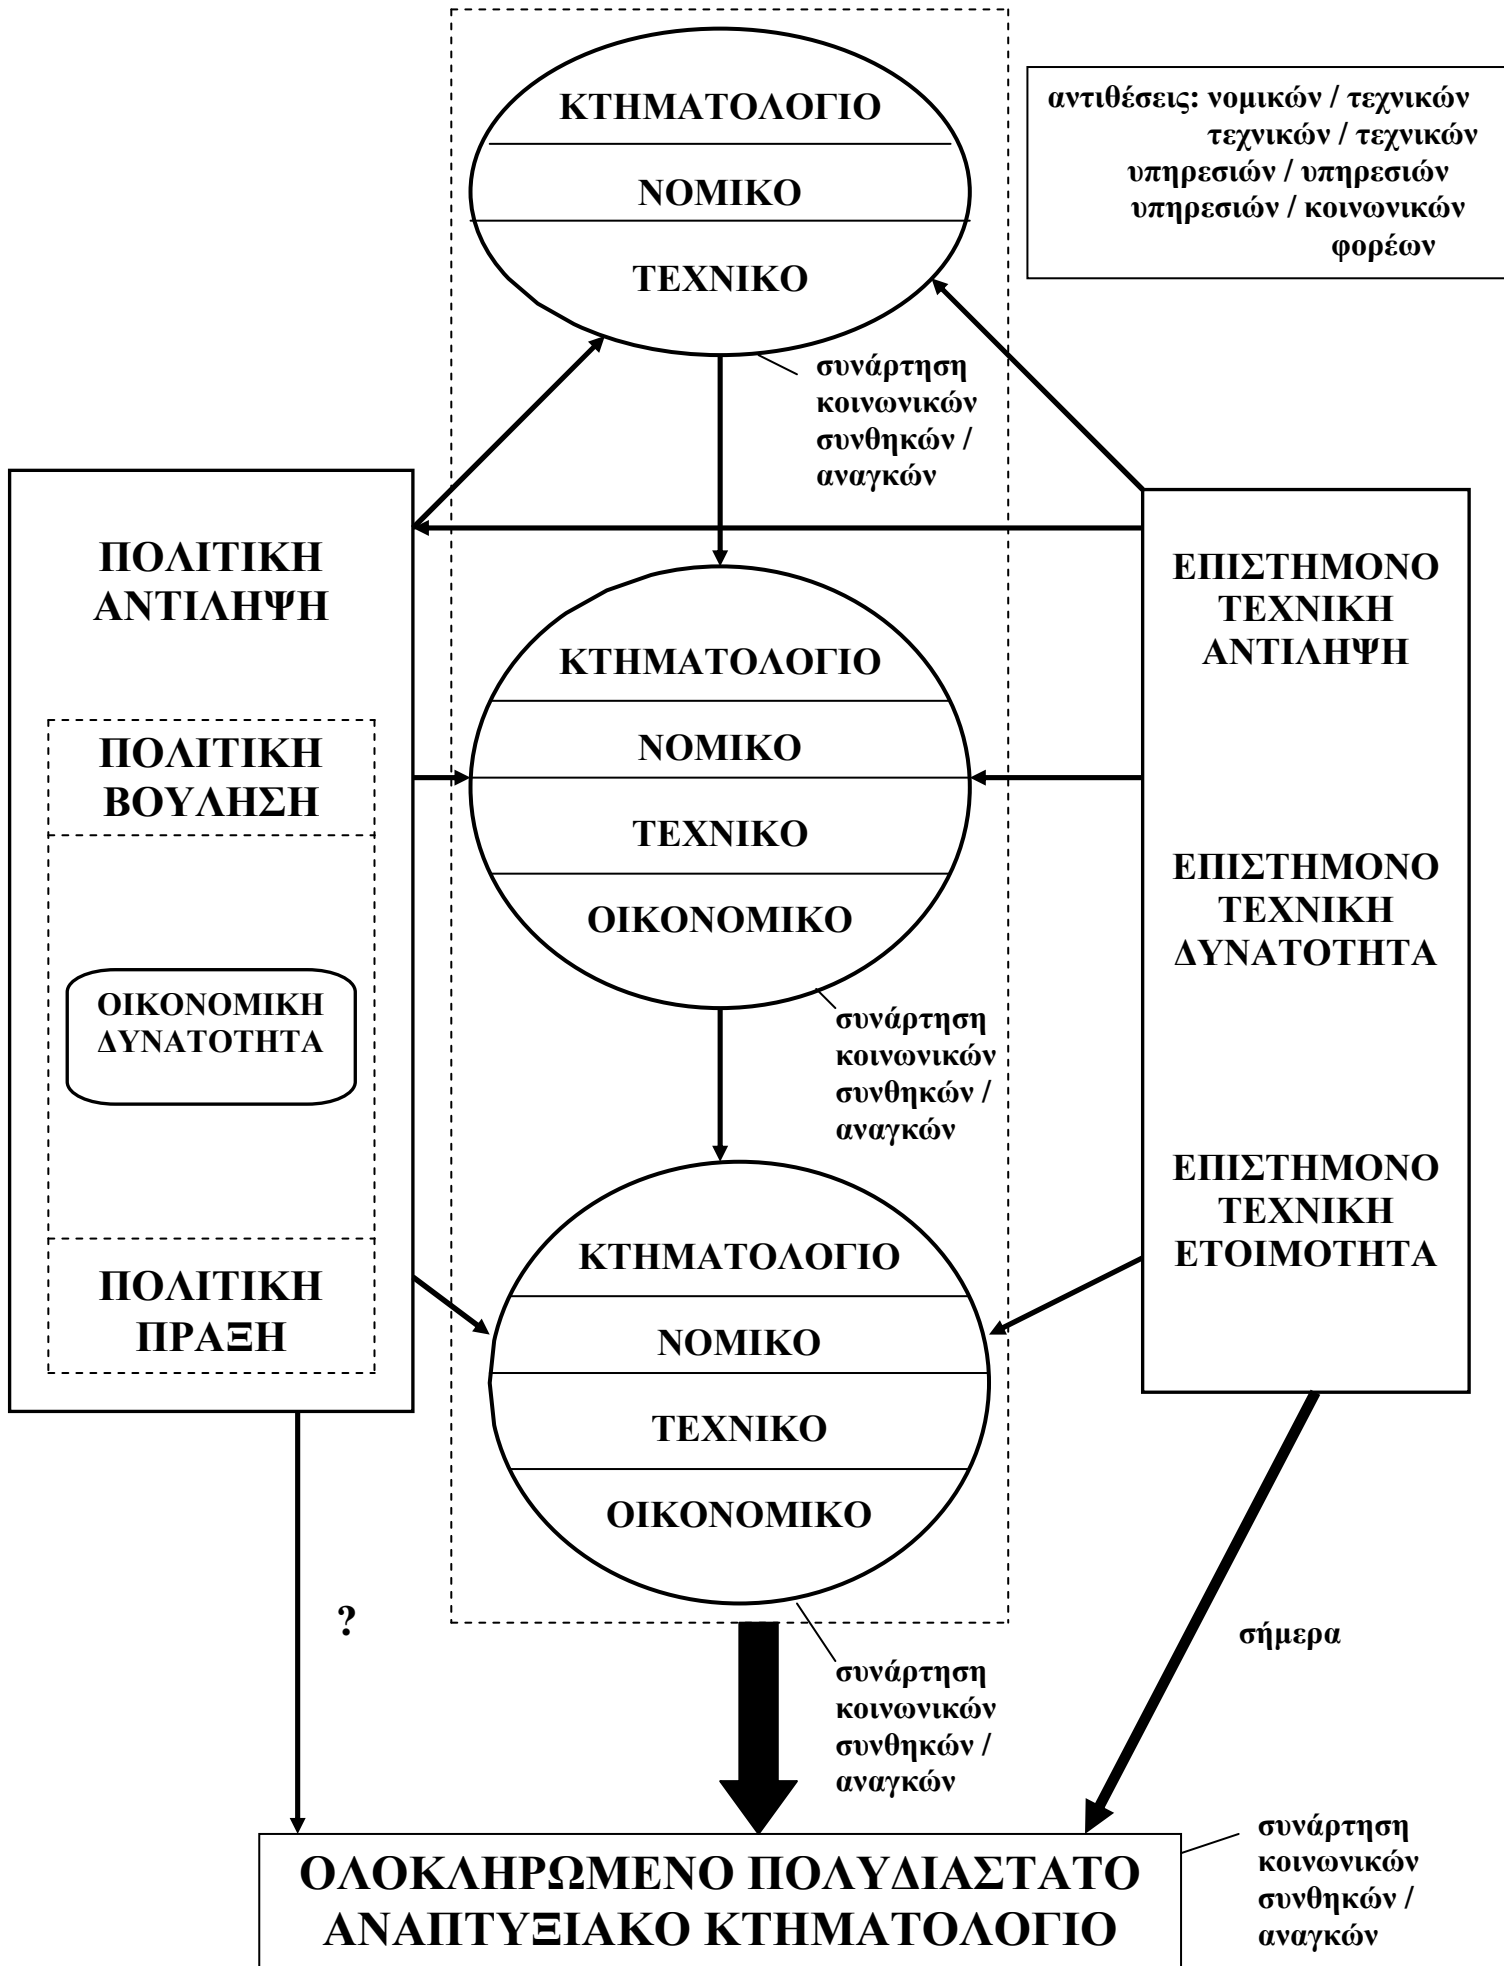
ΚΤΗΜΑΤΟΛΟΓΙΟ
ΝΟΜΙΚΟ
ΤΕΧΝΙΚΟ

αντιθέσεις: νομικών / τεχνικών
τεχνικών / τεχνικών
υπηρεσιών / υπηρεσιών
υπηρεσιών / κοινωνικών
φορέων

συνάρτηση κοινωνικών συνθηκών / αναγκών

ΠΟΛΙΤΙΚΗ ΑΝΤΙΛΗΨΗ

ΕΠΙΣΤΗΜΟΝΟ ΤΕΧΝΙΚΗ ΑΝΤΙΛΗΨΗ

ΚΤΗΜΑΤΟΛΟΓΙΟ
ΝΟΜΙΚΟ
ΤΕΧΝΙΚΟ
ΟΙΚΟΝΟΜΙΚΟ

ΠΟΛΙΤΙΚΗ ΒΟΥΛΗΣΗ

ΟΙΚΟΝΟΜΙΚΗ ΔΥΝΑΤΟΤΗΤΑ

ΕΠΙΣΤΗΜΟΝΟ ΤΕΧΝΙΚΗ ΔΥΝΑΤΟΤΗΤΑ

συνάρτηση κοινωνικών συνθηκών / αναγκών

ΕΠΙΣΤΗΜΟΝΟ ΤΕΧΝΙΚΗ ΕΤΟΙΜΟΤΗΤΑ

ΚΤΗΜΑΤΟΛΟΓΙΟ
ΝΟΜΙΚΟ
ΤΕΧΝΙΚΟ
ΟΙΚΟΝΟΜΙΚΟ

ΠΟΛΙΤΙΚΗ ΠΡΑΞΗ

?

σήμερα

συνάρτηση κοινωνικών συνθηκών / αναγκών

ΟΛΟΚΛΗΡΩΜΕΝΟ ΠΟΛΥΔΙΑΣΤΑΤΟ ΑΝΑΠΤΥΞΙΑΚΟ ΚΤΗΜΑΤΟΛΟΓΙΟ

συνάρτηση κοινωνικών συνθηκών / αναγκών